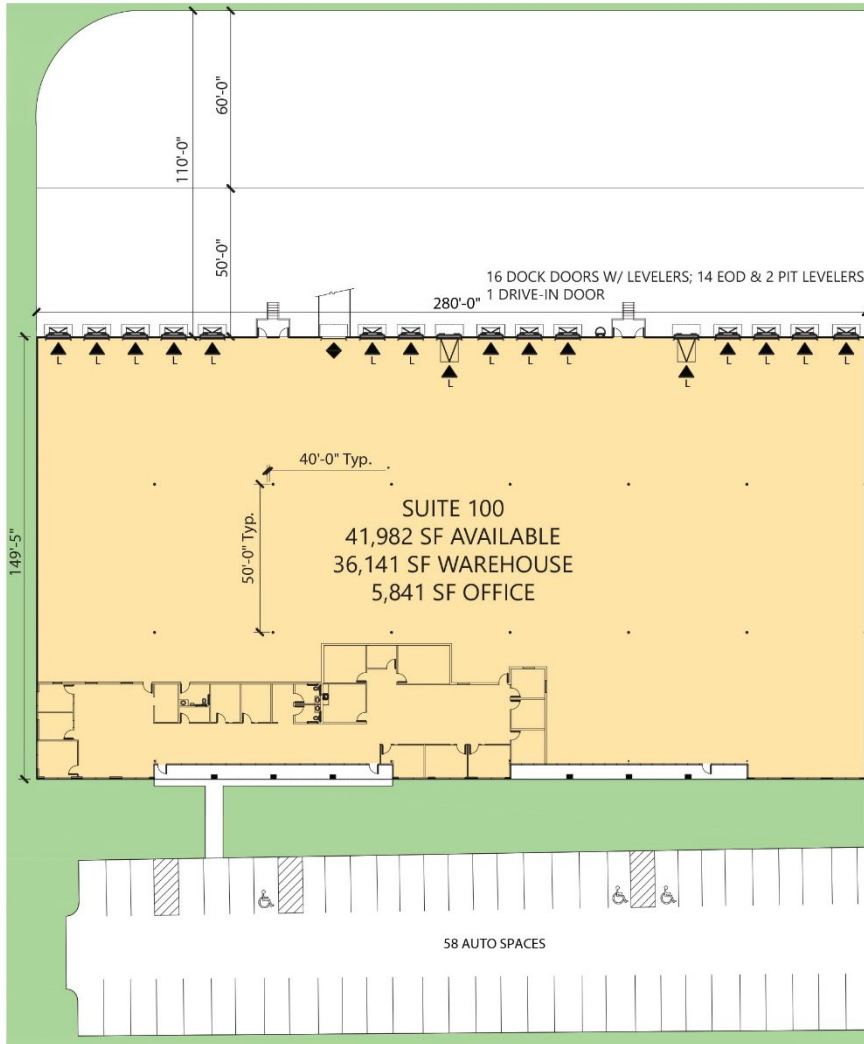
110'-0"
60'-0"
50'-0"
16 DOCK DOORS W/ LEVELERS; 14 EOD & 2 PIT LEVELERS
1 DRIVE-IN DOOR
280'-0"
L L L L L L L L L L L L L L L L
40'-0" Typ.
50'-0" Typ.
149'-5"

SUITE 100
41,982 SF AVAILABLE
36,141 SF WAREHOUSE
5,841 SF OFFICE

58 AUTO SPACES